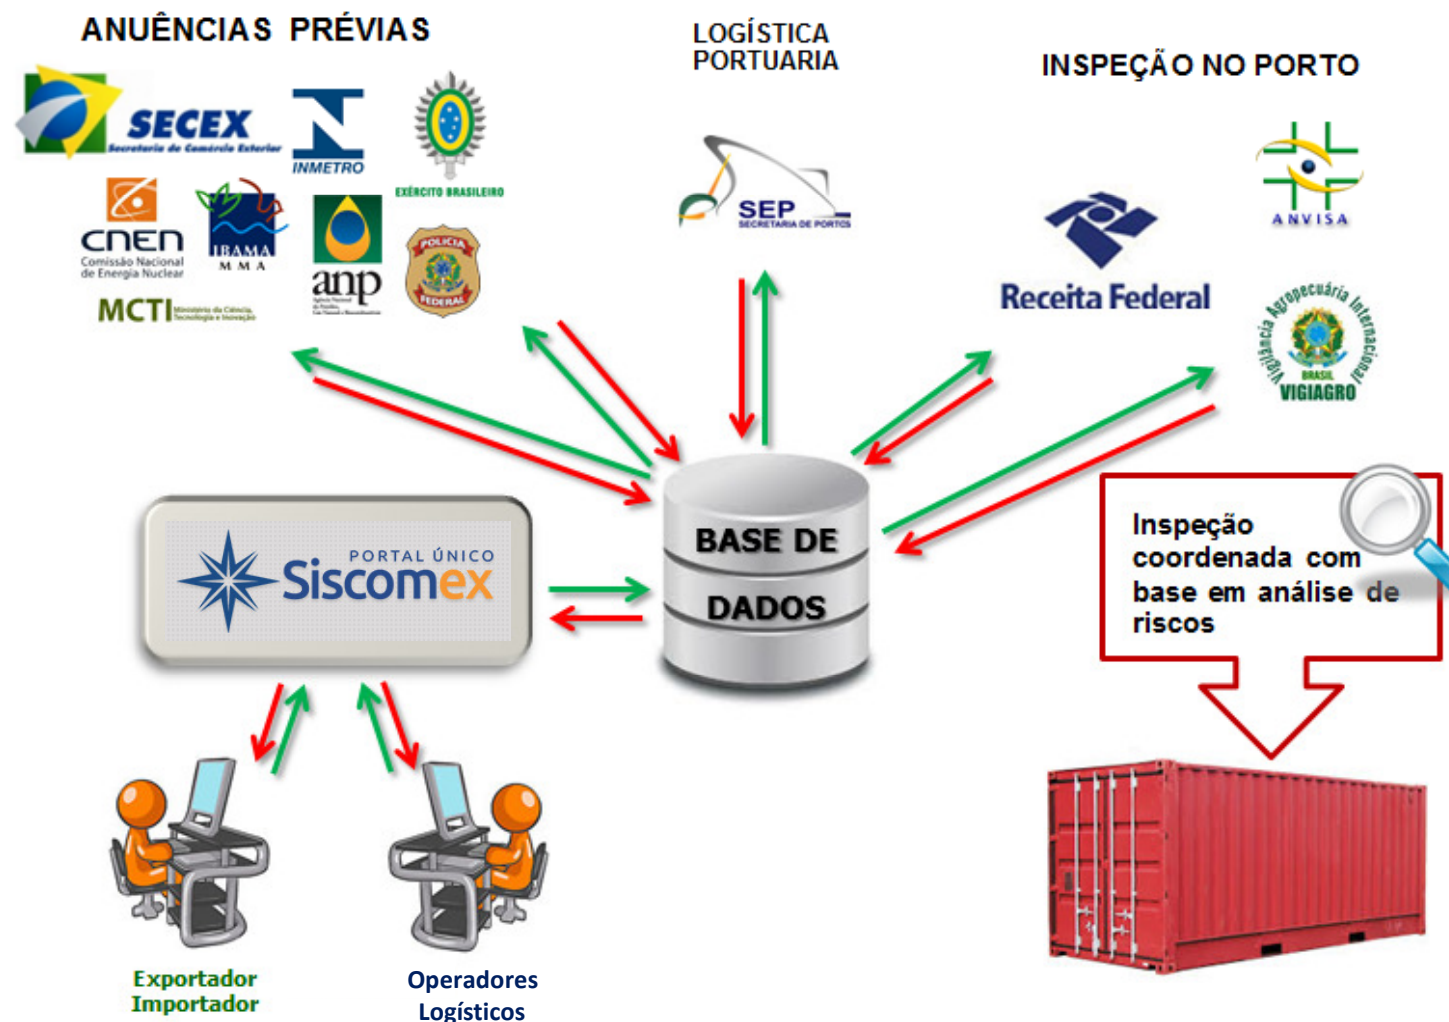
ANUÊNCIAS PRÉVIAS

SECEX
Secretaria de Comércio Exterior

INMETRO

EXÉRCITO BRASILEIRO

cnen
Comissão Nacional de Energia Nuclear

IBAMA
M M A

anp

POLÍCIA FEDERAL

MCTI Ministério da Ciência, Tecnologia e Inovação

LOGÍSTICA PORTUARIA

SEP
SECRETARIA DE PORTOS

INSPEÇÃO NO PORTO

ANVISA

Receita Federal

Vigilância Agropecuária Internacional
BRASIL
VIGIAGRO

PORTAL ÚNICO
Siscomex

BASE DE DADOS

Inspeção coordenada com base em análise de riscos

Exportador
Importador

Operadores
Logísticos